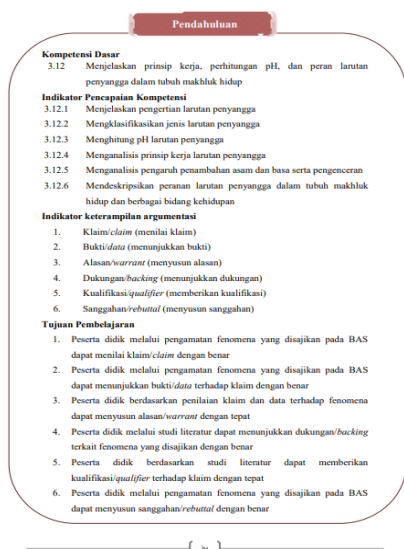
Pendahuluan

Kompetensi Dasar

3.12 Menjelaskan prinsip kerja, perhitungan pH, dan peran larutan penyangga dalam tubuh makhluk hidup

Indikator Pencapaian Kompetensi

3.12.1 Menjelaskan pengertian larutan penyangga

3.12.2 Mengklasifikasikan jenis larutan penyangga

3.12.3 Menghitung pH larutan penyangga

3.12.4 Menganalisis prinsip kerja larutan penyangga

3.12.5 Menganalisis pengaruh penambahan asam dan basa serta pengenceran

3.12.6 Mendeskripsikan peranan larutan penyangga dalam tubuh makhluk hidup dan berbagai bidang kehidupan

Indikator keterampilan argumentasi

1. Klaim/*claim* (menilai klaim)

2. Bukti/*data* (menunjukkan bukti)

3. Alasan/*warrant* (menyusun alasan)

4. Dukungan/*backing* (menunjukkan dukungan)

5. Kualifikasi/*qualifier* (memberikan kualifikasi)

6. Sanggahan/*rebuttal* (menyusun sanggahan)

Tujuan Pembelajaran

1. Peserta didik melalui pengamatan fenomena yang disajikan pada BAS dapat menilai klaim/*claim* dengan benar

2. Peserta didik melalui pengamatan fenomena yang disajikan pada BAS dapat menunjukkan bukti/*data* terhadap klaim dengan benar

3. Peserta didik berdasarkan penilaian klaim dan data terhadap fenomena dapat menyusun alasan/*warrant* dengan tepat

4. Peserta didik melalui studi literatur dapat menunjukkan dukungan/*backing* terkait fenomena yang disajikan dengan benar

5. Peserta didik berdasarkan studi literatur dapat memberikan kualifikasi/*qualifier* terhadap klaim dengan tepat

6. Peserta didik melalui pengamatan fenomena yang disajikan pada BAS dapat menyusun sanggahan/*rebuttal* dengan benar

iv